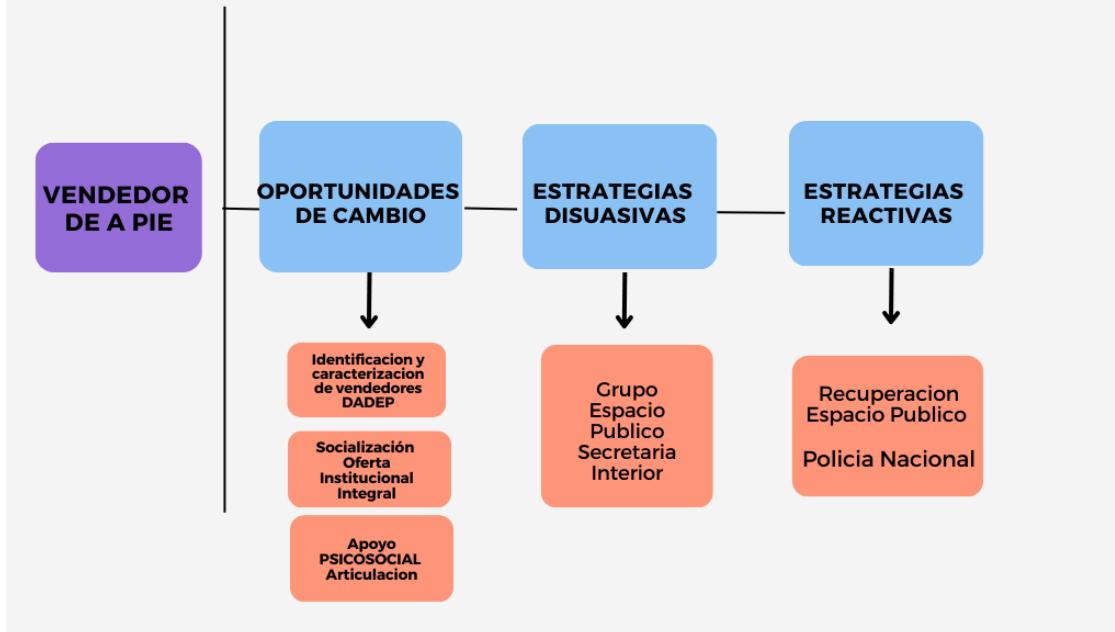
VENDEDOR DE A PIE

OPORTUNIDADES DE CAMBIO

ESTRATEGIAS DISUASIVAS

ESTRATEGIAS REACTIVAS

Identificacion y caracterizacion de vendedores DADEP

Socialización Oferta Institucional Integral

Apoyo PSICOSOCIAL Articulacion

Grupo Espacio Publico Secretaria Interior

Recuperacion Espacio Publico

Policia Nacional